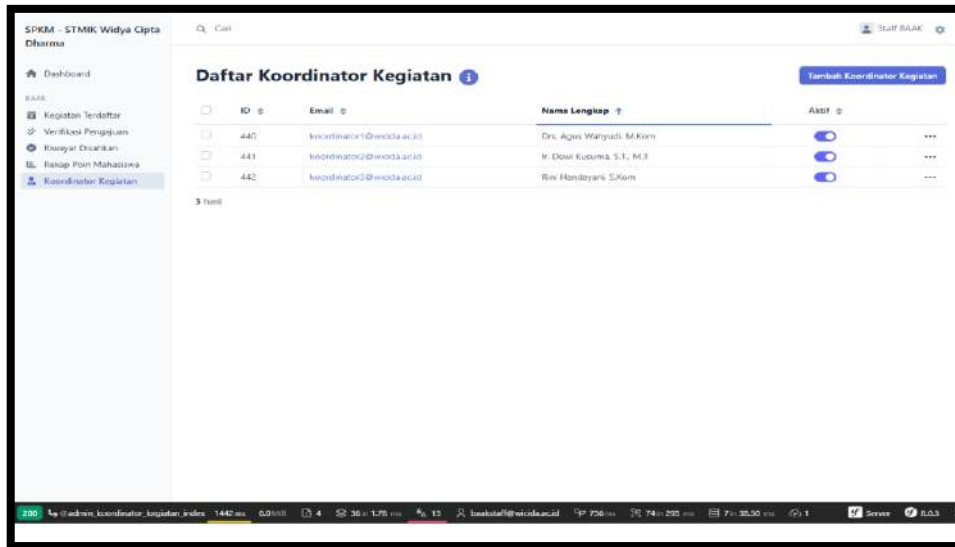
SPKM - STMIK Widya Cipta Dharma

Cari

Staff BAAK

Dashboard

BAAK

Kegiatan Terdaftar

Verifikasi Pengajuan

Riwayat Disetujui

Rekap Poin Mahasiswa

Koordinator Kegiatan

Daftar Koordinator Kegiatan

Tambah Koordinator Kegiatan

| | ID | Email | Nama Lengkap | Aktif | |
|---|---|---|---|---|---|
| | 440 | koordinator1@wicida.ac.id | Drs. Agus Wahyudi, M.Kom | | ··· |
| | 441 | koordinator2@wicida.ac.id | Ir. Dewi Kusuma, S.T., M.T | | ··· |
| | 442 | koordinator3@wicida.ac.id | Rini Hendayani, S.Kom | | ··· |

3 hasil

200 @admin_koordinator_kegiatan_index 1442 ms 6.0 MiB 4 36 in 1.78 ms 13 baakstaff@wicida.ac.id 736 ms 74 in 295 ms 7 in 38.50 ms 1 Server 8.0.3